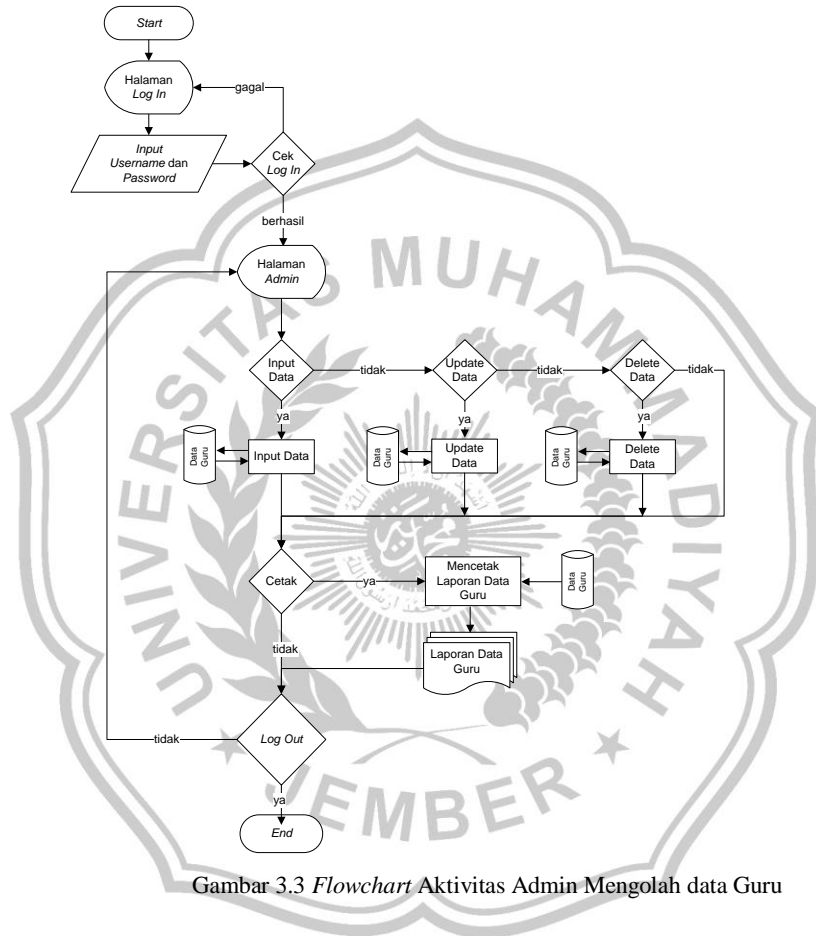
Start

Halaman Log In

gagal

Input Username dan Password

Cek Log In

berhasil

Halaman Admin

Input Data

tidak

Update Data

tidak

Delete Data

tidak

ya

ya

ya

Data Guru

Input Data

Data Guru

Update Data

Data Guru

Delete Data

Cetak

ya

Mencetak Laporan Data Guru

Data Guru

tidak

Laporan Data Guru

tidak

Log Out

ya

End

UNIVERSITAS MUHAMMADIYAH JEMBER

Gambar 3.3 Flowchart Aktivitas Admin Mengolah data Guru